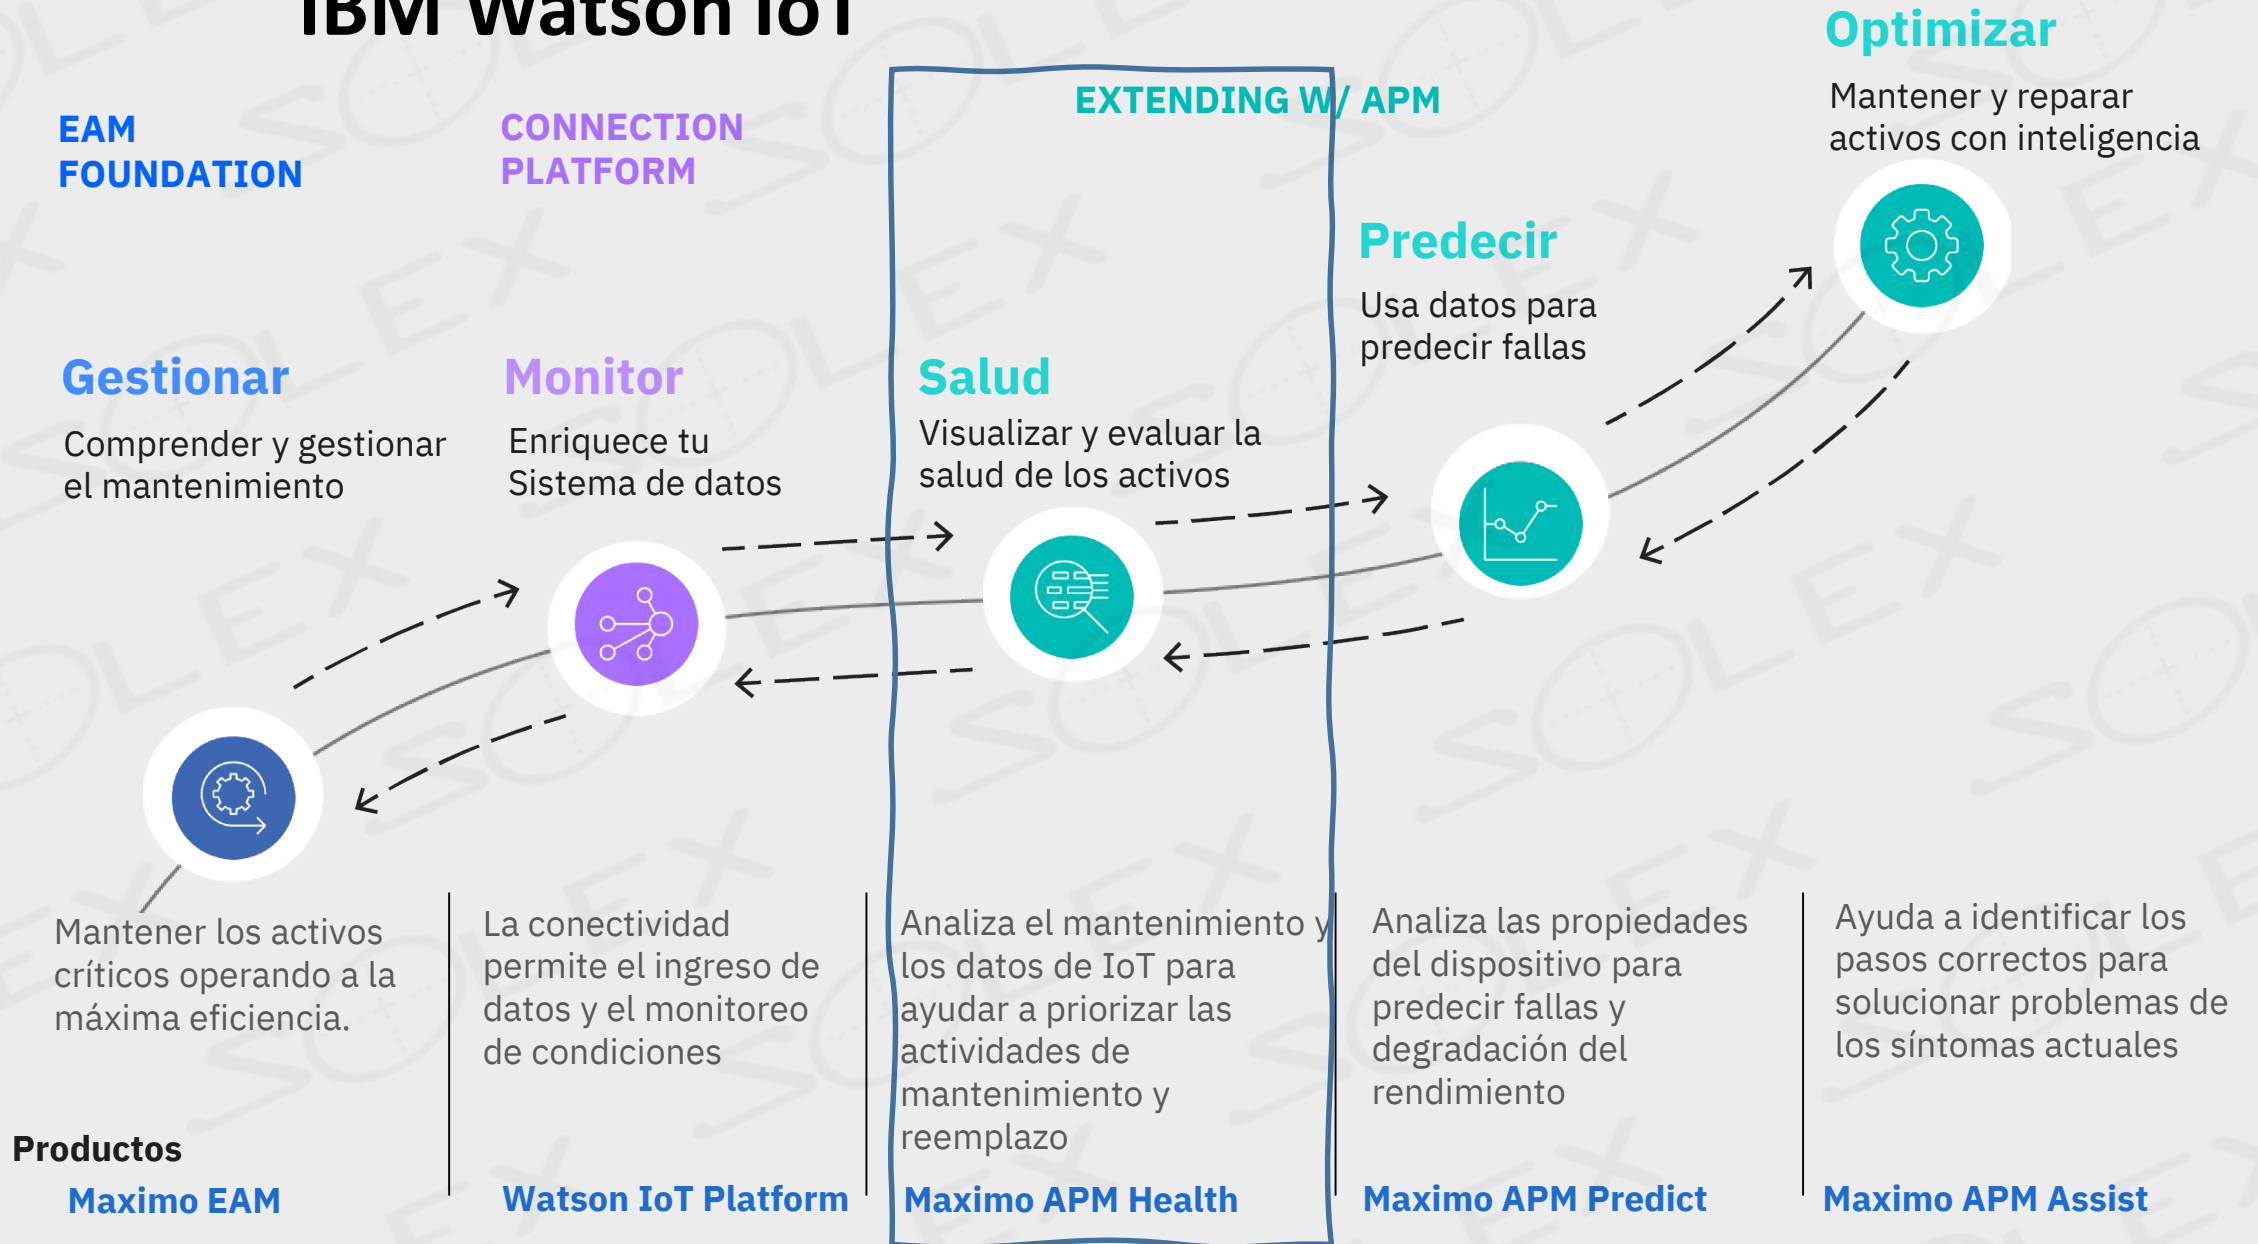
IBM Watson IoT

EAM FOUNDATION

CONNECTION PLATFORM

EXTENDING W/ APM

Optimizar

Mantener y reparar activos con inteligencia

Predecir

Usa datos para predecir fallas

Gestionar

Comprender y gestionar el mantenimiento

Monitor

Enriquece tu Sistema de datos

Salud

Visualizar y evaluar la salud de los activos

Mantener los activos críticos operando a la máxima eficiencia.

La conectividad permite el ingreso de datos y el monitoreo de condiciones

Analiza el mantenimiento y los datos de IoT para ayudar a priorizar las actividades de mantenimiento y reemplazo

Analiza las propiedades del dispositivo para predecir fallas y degradación del rendimiento

Ayuda a identificar los pasos correctos para solucionar problemas de los síntomas actuales

Productos

Maximo EAM

Watson IoT Platform

Maximo APM Health

Maximo APM Predict

Maximo APM Assist